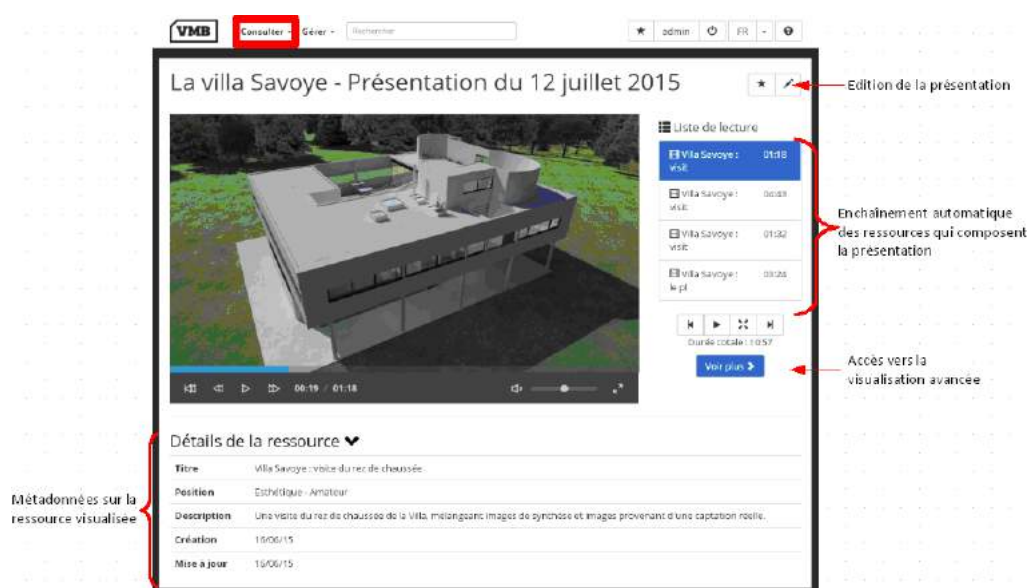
VMB Consulter Gérer Rechercher

admin FR

La villa Savoye - Présentation du 12 juillet 2015

Edition de la présentation

Liste de lecture

Villa Savoye : visit 01:18

Villa Savoye : visit 00:48

Villa Savoye : visit 01:32

Villa Savoye : le pl 00:24

Enchainement automatique des ressources qui composent la présentation

Durée totale : 1:57

Voir plus

Accès vers la visualisation avancée

00:19 / 01:18

Détails de la ressource

| Titre | Villa Savoye : visite du rez de chaussée |
|---|---|
| Position | Esthétique - Amateur |
| Description | Une visite du rez de chaussée de la Villa, mélangeant images de synthèse et images provenant d'une captation réelle. |
| Création | 10/06/15 |
| Mise à jour | 15/06/15 |

Métadonnées sur la ressource visualisée